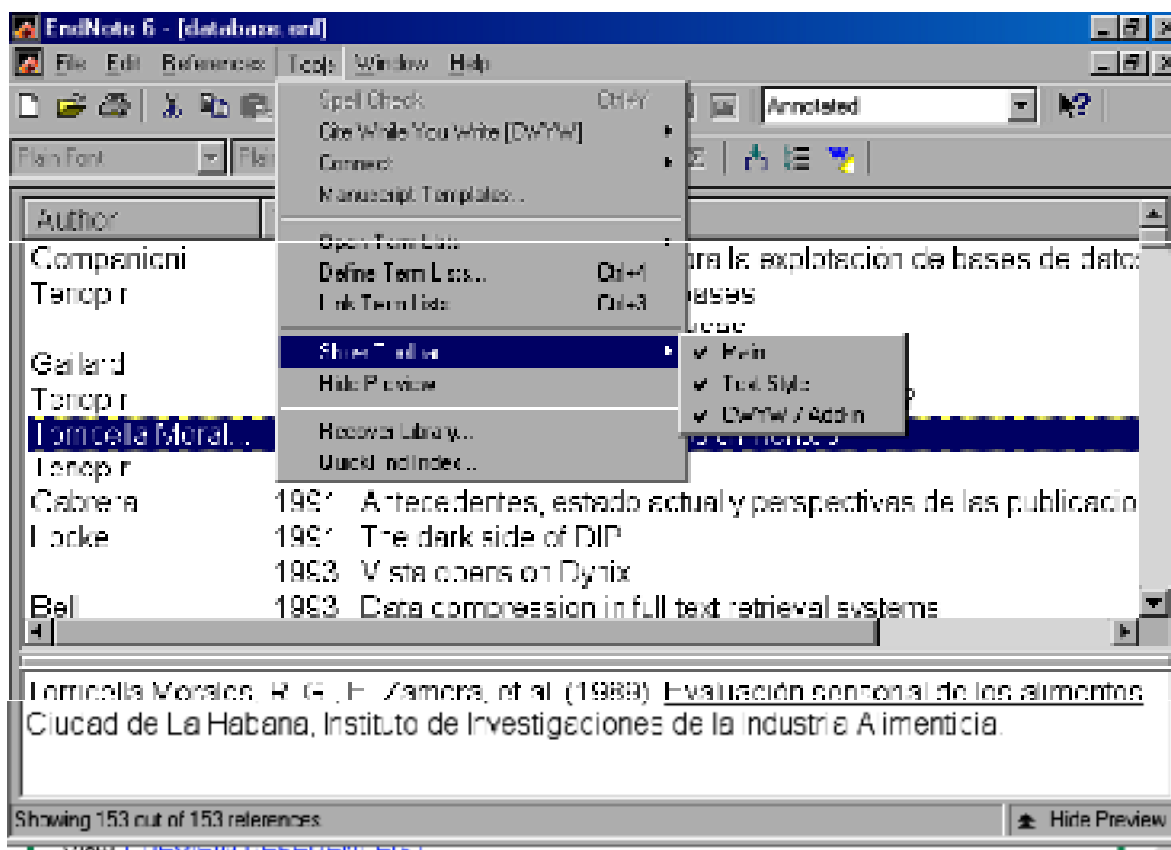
EndNote 6 - [database.enl]

File Edit References Tools Window Help

Plain Font Plain

Annotated

Spell Check Ctrl+Y
Cite While You Write [CWYW]
Connect
Manuscript Templates...
Open Term Lists
Define Term Lists... Ctrl+1
Link Term Lists Ctrl+3
Show Toolbar
Hide Preview
Recover Library...
Quick Find Index...

Main
Text Style
CWYW / Add-in

| Author | | |
|---|---|---|
| Companioni | | ...ra la explotación de bases de datos |
| Tenopir | | ...bases |
| | | ...base |
| Gailard | | |
| Tenopir | | |
| Torricella Moral... | | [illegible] |
| Tenopir | | |
| Cabrera | 1991 | Antecedentes, estado actual y perspectivas de las publicacio |
| Locke | 1991 | The dark side of DIP |
| | 1993 | Vista opens on Dynix |
| Bell | 1993 | Data compression in full text retrieval systems |

Torricella Morales, R. G., E. Zamora, et al. (1989). Evaluación sensorial de los alimentos. Ciudad de La Habana, Instituto de Investigaciones de la Industria Alimenticia.

Showing 153 out of 153 references.

Hide Preview